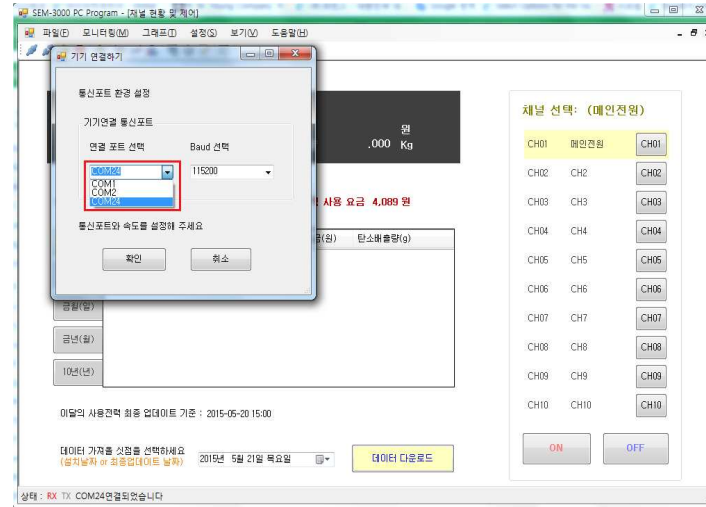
SEM-3000 PC Program - [채널 현황 및 제어]

파일(F) 모니터링(M) 그래프(T) 설정(S) 보기(V) 도움말(H)

기기 연결하기

통신포트 환경 설정

기기연결 통신포트

연결 포트 선택

Baud 선택

COM24

115200

COM1
COM2
COM24

통신포트와 속도를 설정해 주세요

확인

취소

원

,000 Kg

사용 요금 4,089 원

금(원)

탄소배출량(g)

금월(월)

금년(년)

10년(년)

이달의 사용전력 최종 업데이트 기준 : 2015-05-20 15:00

데이터 가져올 싯점을 선택하세요
(설치날짜 or 최종업데이트 날짜)

2015년 5월 21일 목요일

데이터 다운로드

채널 선택: (메인전원)

| CH01 | 메인전원 | CH01 |
|---|---|---|
| CH02 | CH2 | CH02 |
| CH03 | CH3 | CH03 |
| CH04 | CH4 | CH04 |
| CH05 | CH5 | CH05 |
| CH06 | CH6 | CH06 |
| CH07 | CH7 | CH07 |
| CH08 | CH8 | CH08 |
| CH09 | CH9 | CH09 |
| CH10 | CH10 | CH10 |

ON

OFF

상태 : RX TX COM24연결되었습니다